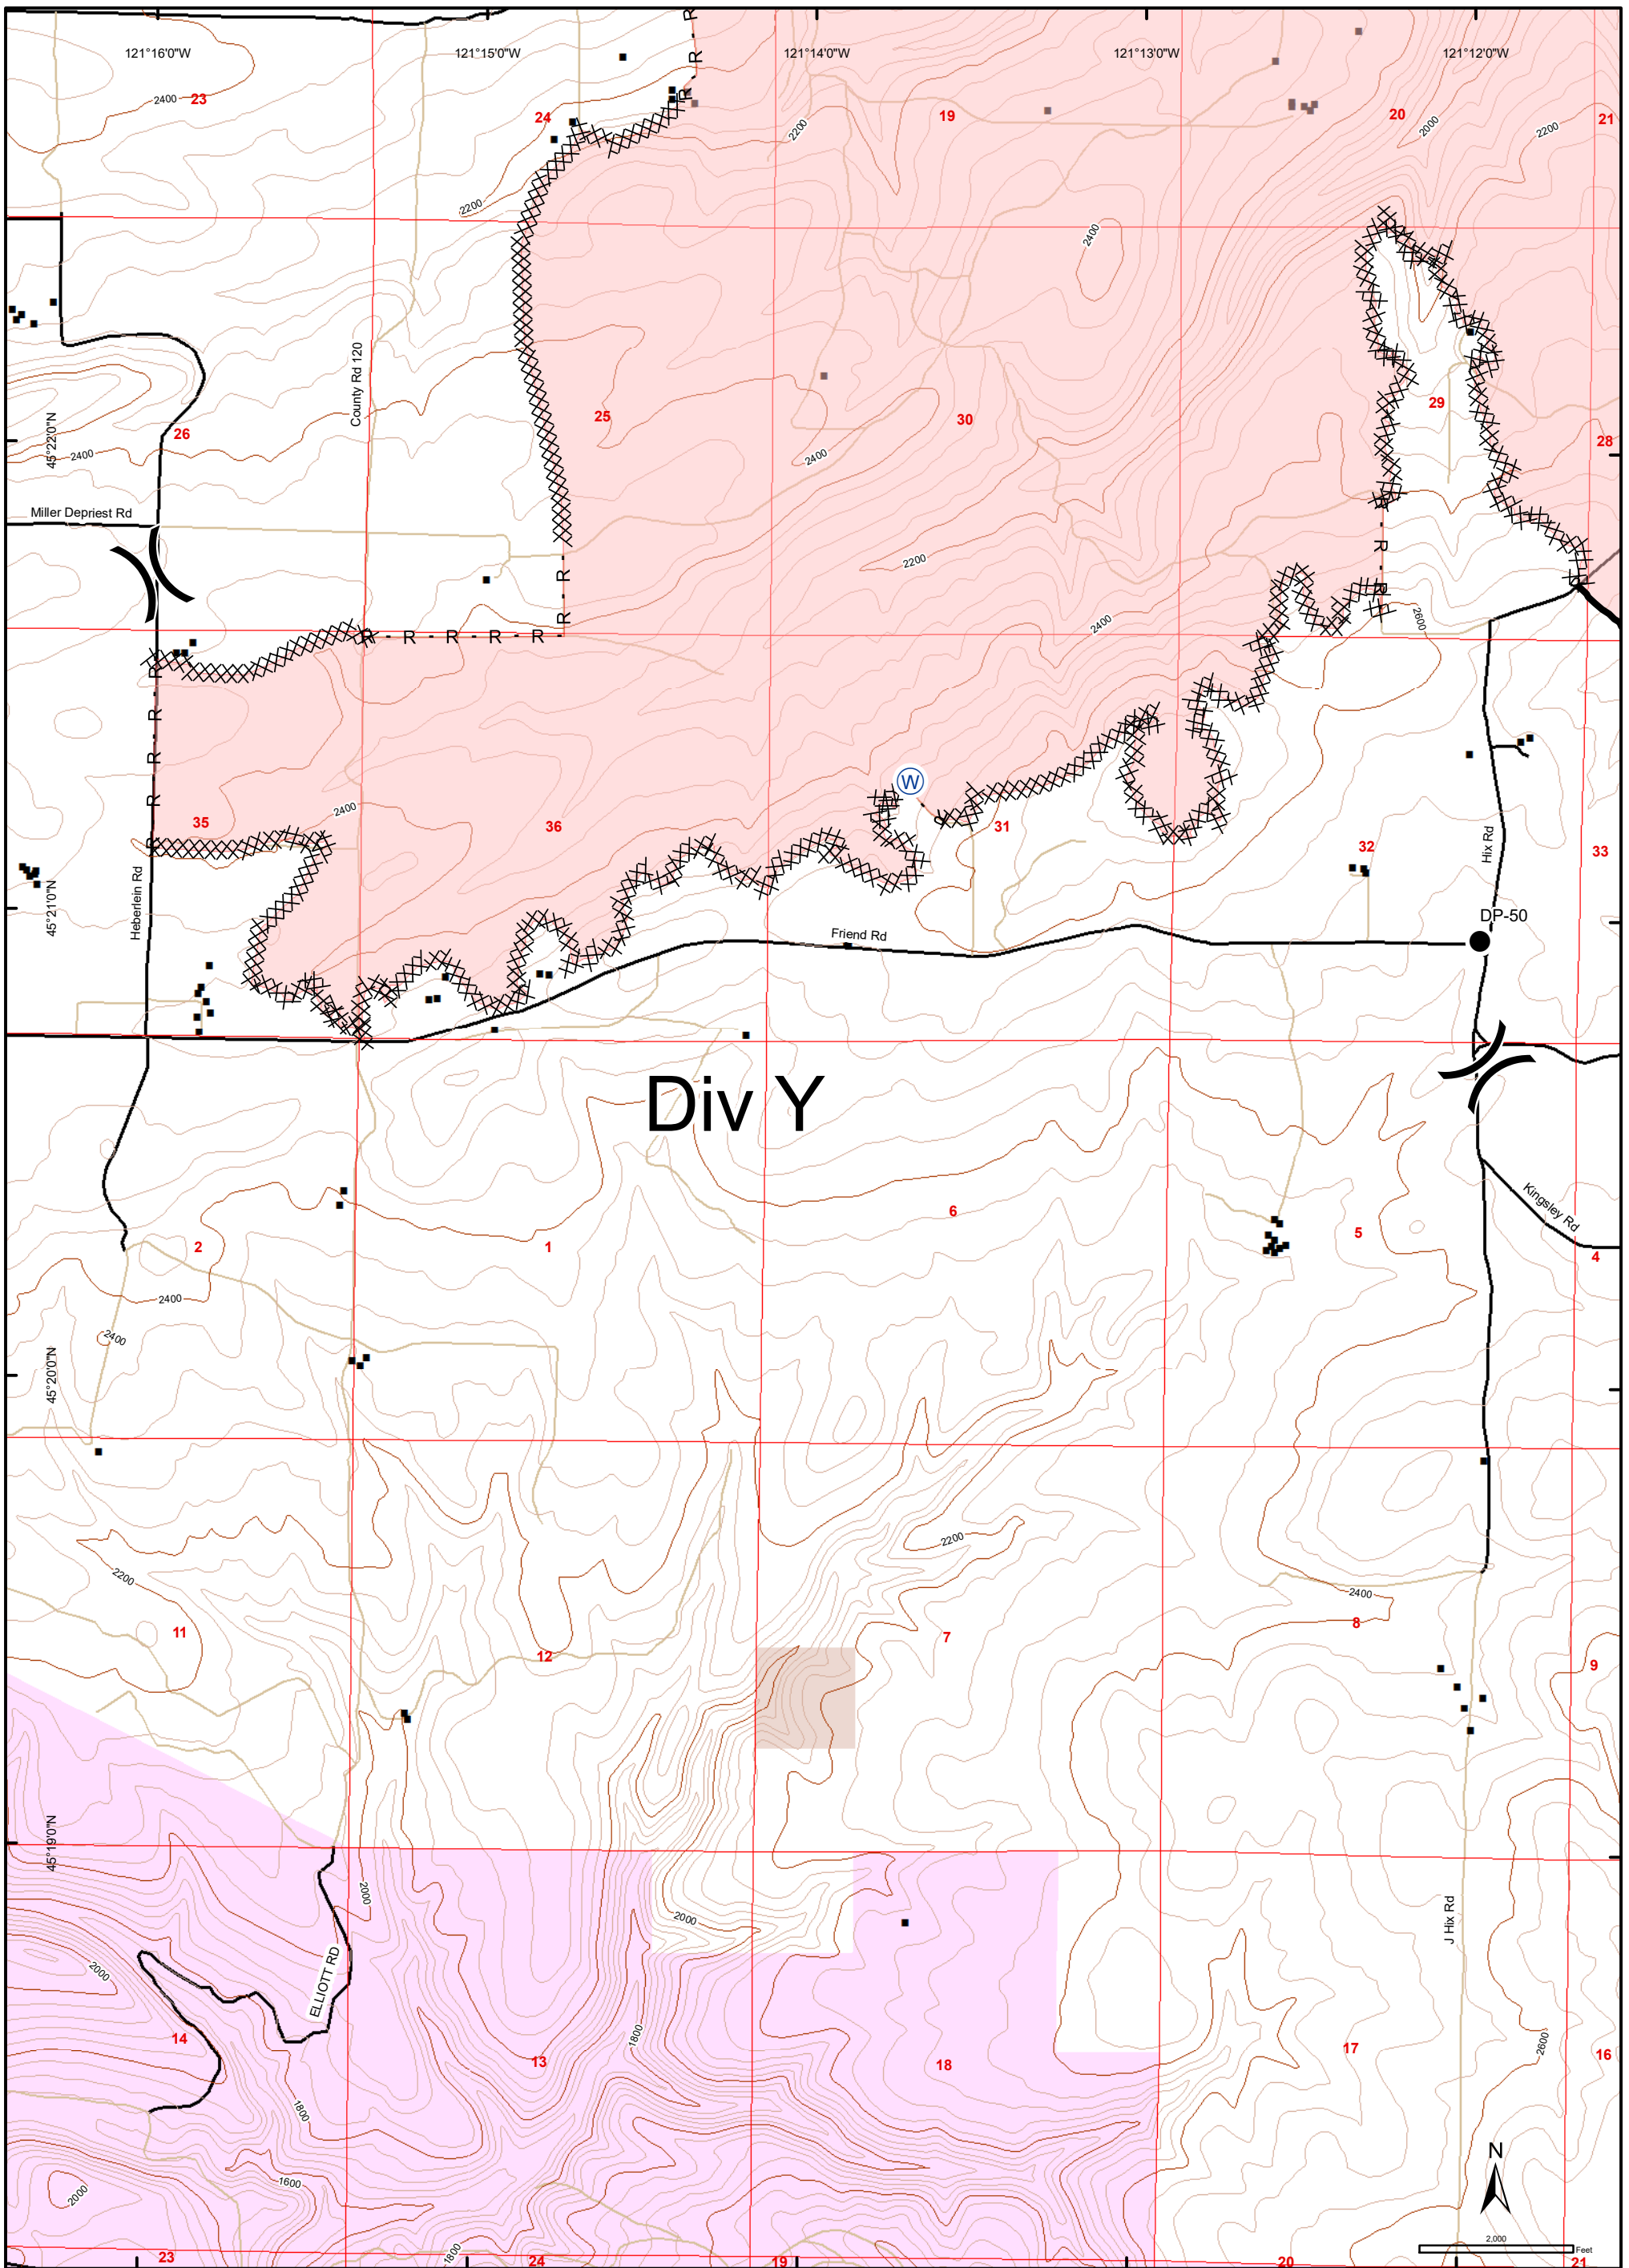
121°16'0"W
121°15'0"W
121°14'0"W
121°13'0"W
121°12'0"W

23
2400
24
19
20
21
2200
2000
2200
2200
2400

26
25
30
29
28
45°22'0"N
2400
County Rd 120
2400
Miller Depriest Rd
2200
R R R R R R R R R R
2400
2600

35
36
31
32
33
2400
W
Hix Rd
45°21'0"N
Heberlein Rd
Friend Rd
DP-50

Div Y

Kingsley Rd
2
1
6
5
4
2400
2400
45°20'0"N

2200
2200
2400
11
12
7
8
9

45°19'0"N
2000
2000
2000
J Hix Rd
ELLIOTT RD
14
13
18
17
16
1800
1800
2600
1600
2000
N
23
1800
24
19
20
21
2,000
Feet